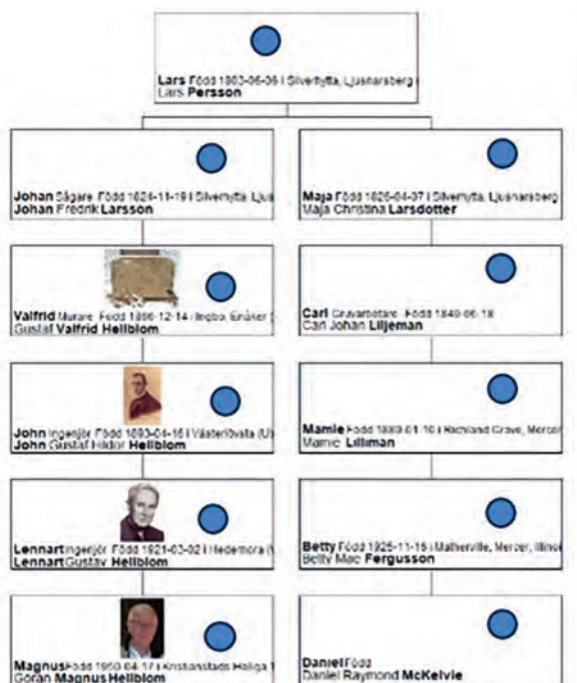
Lars Född 1803-06-06 i Silvernytta, Ljusnarsberg
Lars Persson

Johan Sågare Född 1824-11-19 i Silvernytta, Ljus
Johan Fredrik Larsson

Maja Född 1826-04-07 i Silvernytta, Ljusnarsberg
Maja Christina Larsdotter

Valfrid Murare Född 1866-12-14 i Ingbo, Enåker
Gustaf Valfrid Hellblom

Carl Gravarbetare Född 1849-06-18
Carl Johan Liljeman

John Ingenjör Född 1893-04-16 i Västerlövsta (U)
John Gustaf Hildor Hellblom

Mamie Född 1889-01-10 i Richland Grove, Mercer
Mamie Lilliman

Lennart Ingenjör Född 1921-03-02 i Hedemora
Lennart Gustav Hellblom

Betty Född 1925-11-15 i Matherville, Mercer, Illinois
Betty Mae Fergusson

Magnus Född 1950-04-17 i Kristianstads Heliga
Göran Magnus Hellblom

Daniel Född
Daniel Raymond McKelvie